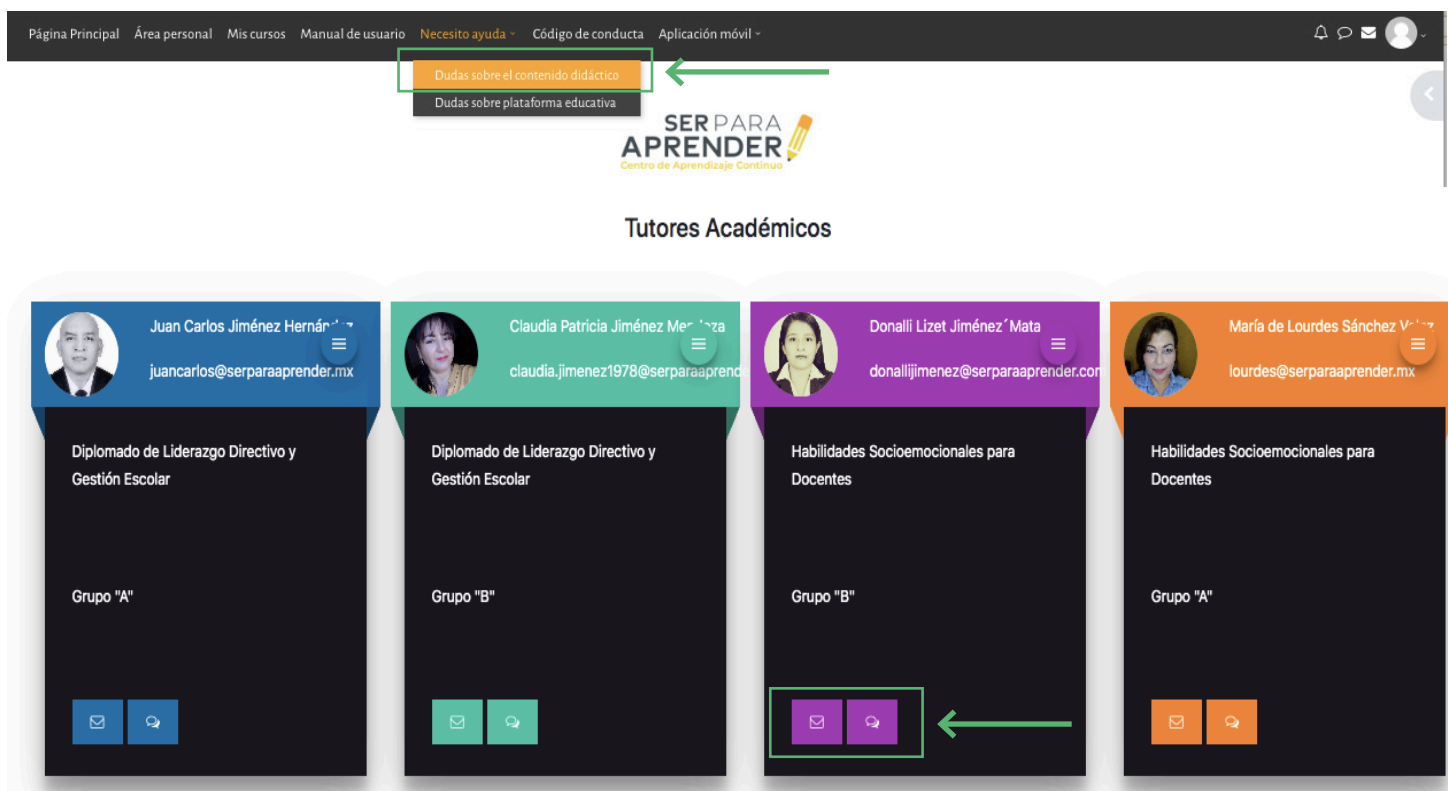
Página Principal Área personal Mis cursos Manual de usuario Necesito ayuda Código de conducta Aplicación móvil

Dudas sobre el contenido didáctico
Dudas sobre plataforma educativa

SER PARA APRENDER
Centro de Aprendizaje Continuo

Tutores Académicos

Juan Carlos Jiménez Hernán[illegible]
juancarlos@serparaaprender.mx

Diplomado de Liderazgo Directivo y Gestión Escolar

Grupo "A"

Claudia Patricia Jiménez Men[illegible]za
claudia.jimenez1978@serparaaprend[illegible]

Diplomado de Liderazgo Directivo y Gestión Escolar

Grupo "B"

Donalli Lizet Jiménez´Mata
donallijimenez@serparaaprender.co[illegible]

Habilidades Socioemocionales para Docentes

Grupo "B"

María de Lourdes Sánchez V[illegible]
lourdes@serparaaprender.mx

Habilidades Socioemocionales para Docentes

Grupo "A"